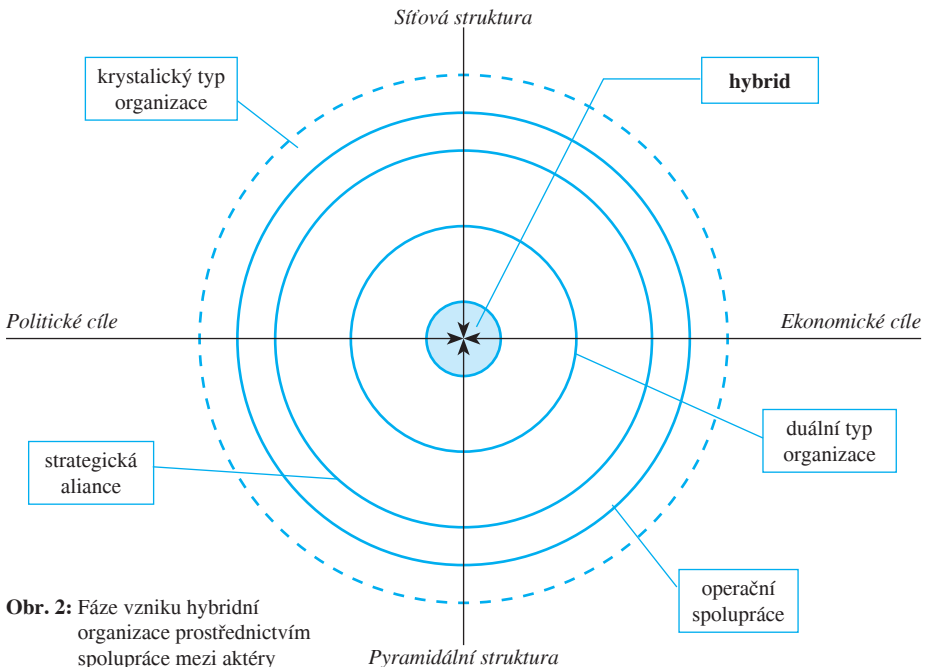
Síťová struktura

krystalický typ organizace

hybrid

Politické cíle

Ekonomické cíle

duální typ organizace

strategická aliance

operační spolupráce

**Obr. 2:** Fáze vzniku hybridní organizace prostřednictvím spolupráce mezi aktéry

Pyramidální struktura